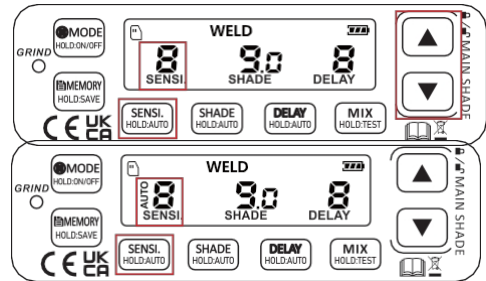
GRIND
MODE
HOLD:ON/OFF
MEMORY
HOLD:SAVE
CE UK CA
WELD
8
SENSI.
9.0
SHADE
8
DELAY
SENSI.
HOLD:AUTO
SHADE
HOLD:AUTO
DELAY
HOLD:AUTO
MIX
HOLD:TEST
MAIN SHADE

GRIND
MODE
HOLD:ON/OFF
MEMORY
HOLD:SAVE
CE UK CA
WELD
AUTO
8
SENSI.
9.0
SHADE
8
DELAY
SENSI.
HOLD:AUTO
SHADE
HOLD:AUTO
DELAY
HOLD:AUTO
MIX
HOLD:TEST
MAIN SHADE